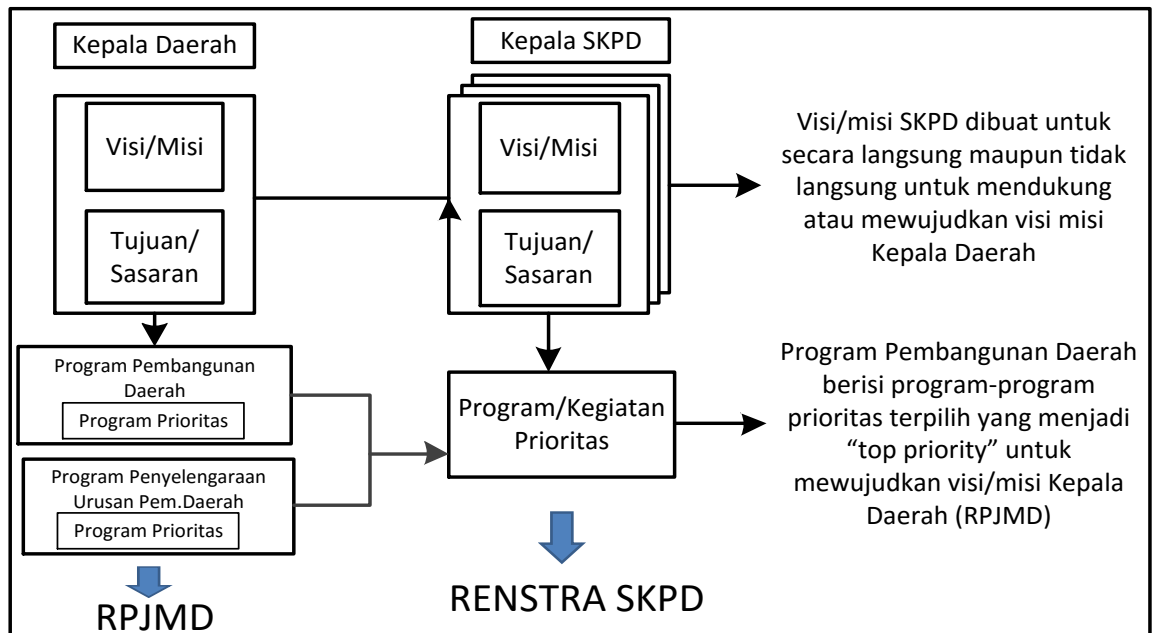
Kepala Daerah

Visi/Misi

Tujuan/ Sasaran

Kepala SKPD

Visi/Misi

Tujuan/ Sasaran

Visi/misi SKPD dibuat untuk secara langsung maupun tidak langsung untuk mendukung atau mewujudkan visi misi Kepala Daerah

Program Pembangunan Daerah

Program Prioritas

Program Penyelengaraan Urusan Pem.Daerah

Program Prioritas

Program/Kegiatan Prioritas

Program Pembangunan Daerah berisi program-program prioritas terpilih yang menjadi "top priority" untuk mewujudkan visi/misi Kepala Daerah (RPJMD)

RPJMD

RENSTRA SKPD